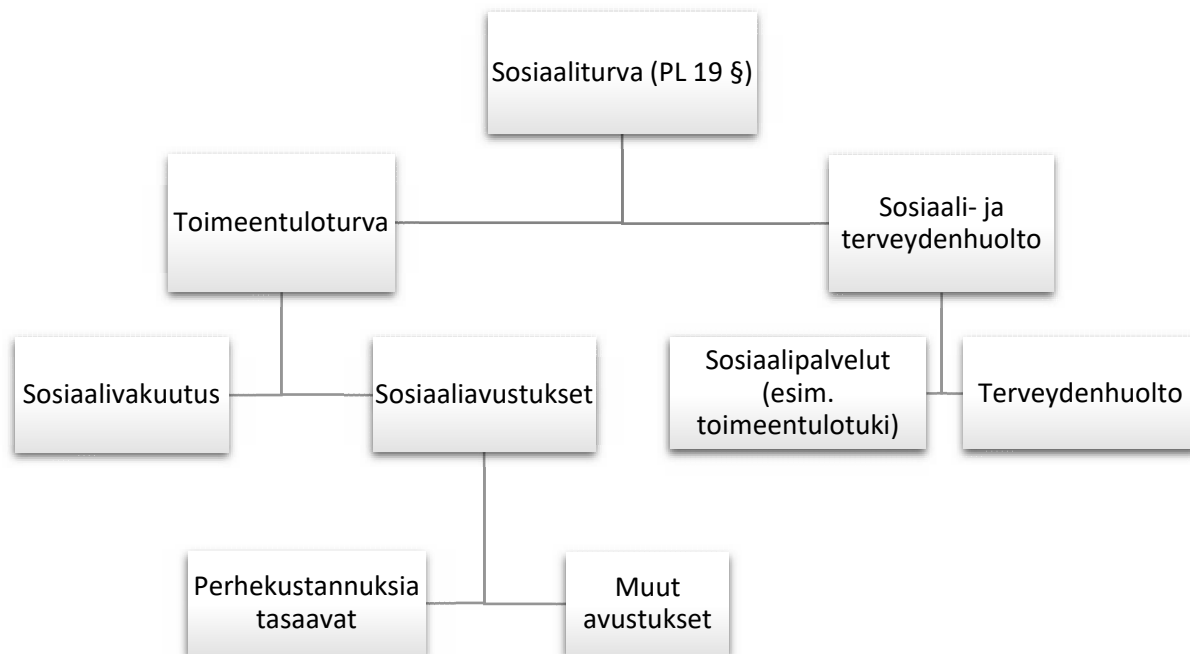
Sosiaaliturva (PL 19 §)

Toimeentuloturva

Sosiaali- ja terveydenhuolto

Sosiaalivakuutus

Sosiaaliavustukset

Sosiaalipalvelut (esim. toimeentulotuki)

Terveydenhuolto

Perhekustannuksia tasaavat

Muut avustukset